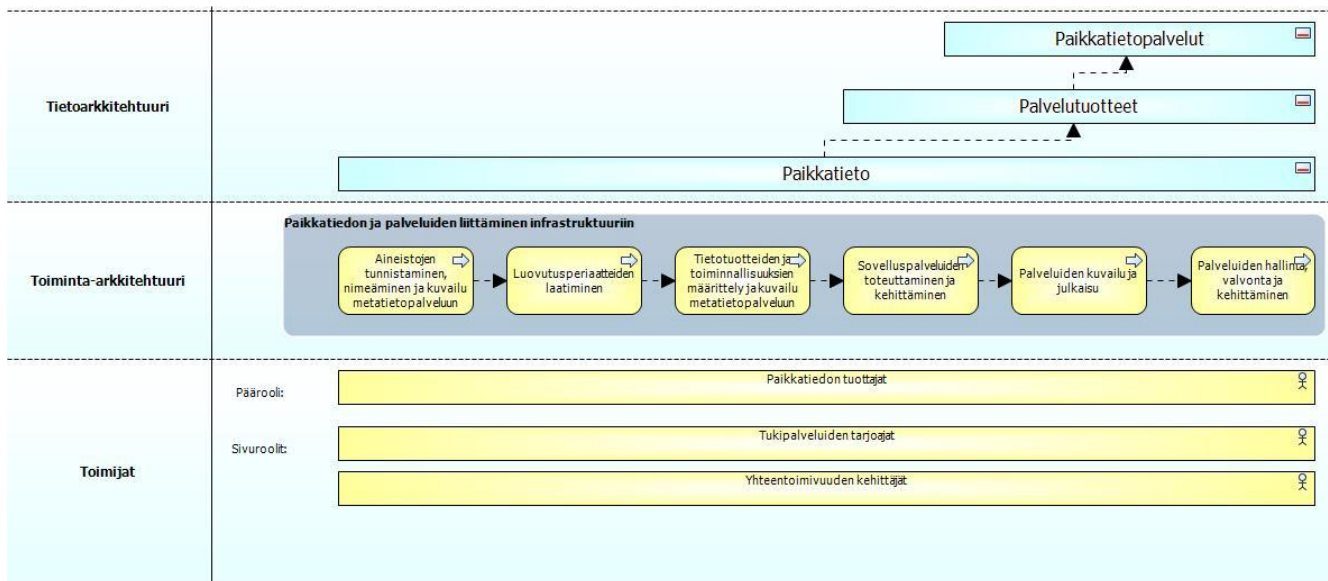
Tietoarkkitehtuuri

Paikkatietopalvelut

Palvelutuotteet

Paikkatieto

Toiminta-arkkitehtuuri

Paikkatiedon ja palveluiden liittäminen infrastruktuuriin

Aineistojen tunnistaminen, nimeäminen ja kuvailu metatietopalveluun

Luovutusperiaatteiden laatiminen

Tietotuotteiden ja toiminnallisuuksien määrittely ja kuvailu metatietopalveluun

Sovelluspalveluiden toteuttaminen ja kehittäminen

Palveluiden kuvailu ja julkaisu

Palveluiden hallinta, valvonta ja kehittäminen

Toimijat

Päärooli:

Paikkatiedon tuottajat

Sivuroolit:

Tukipalveluiden tarjoajat

Yhteentoimivuuden kehittäjät